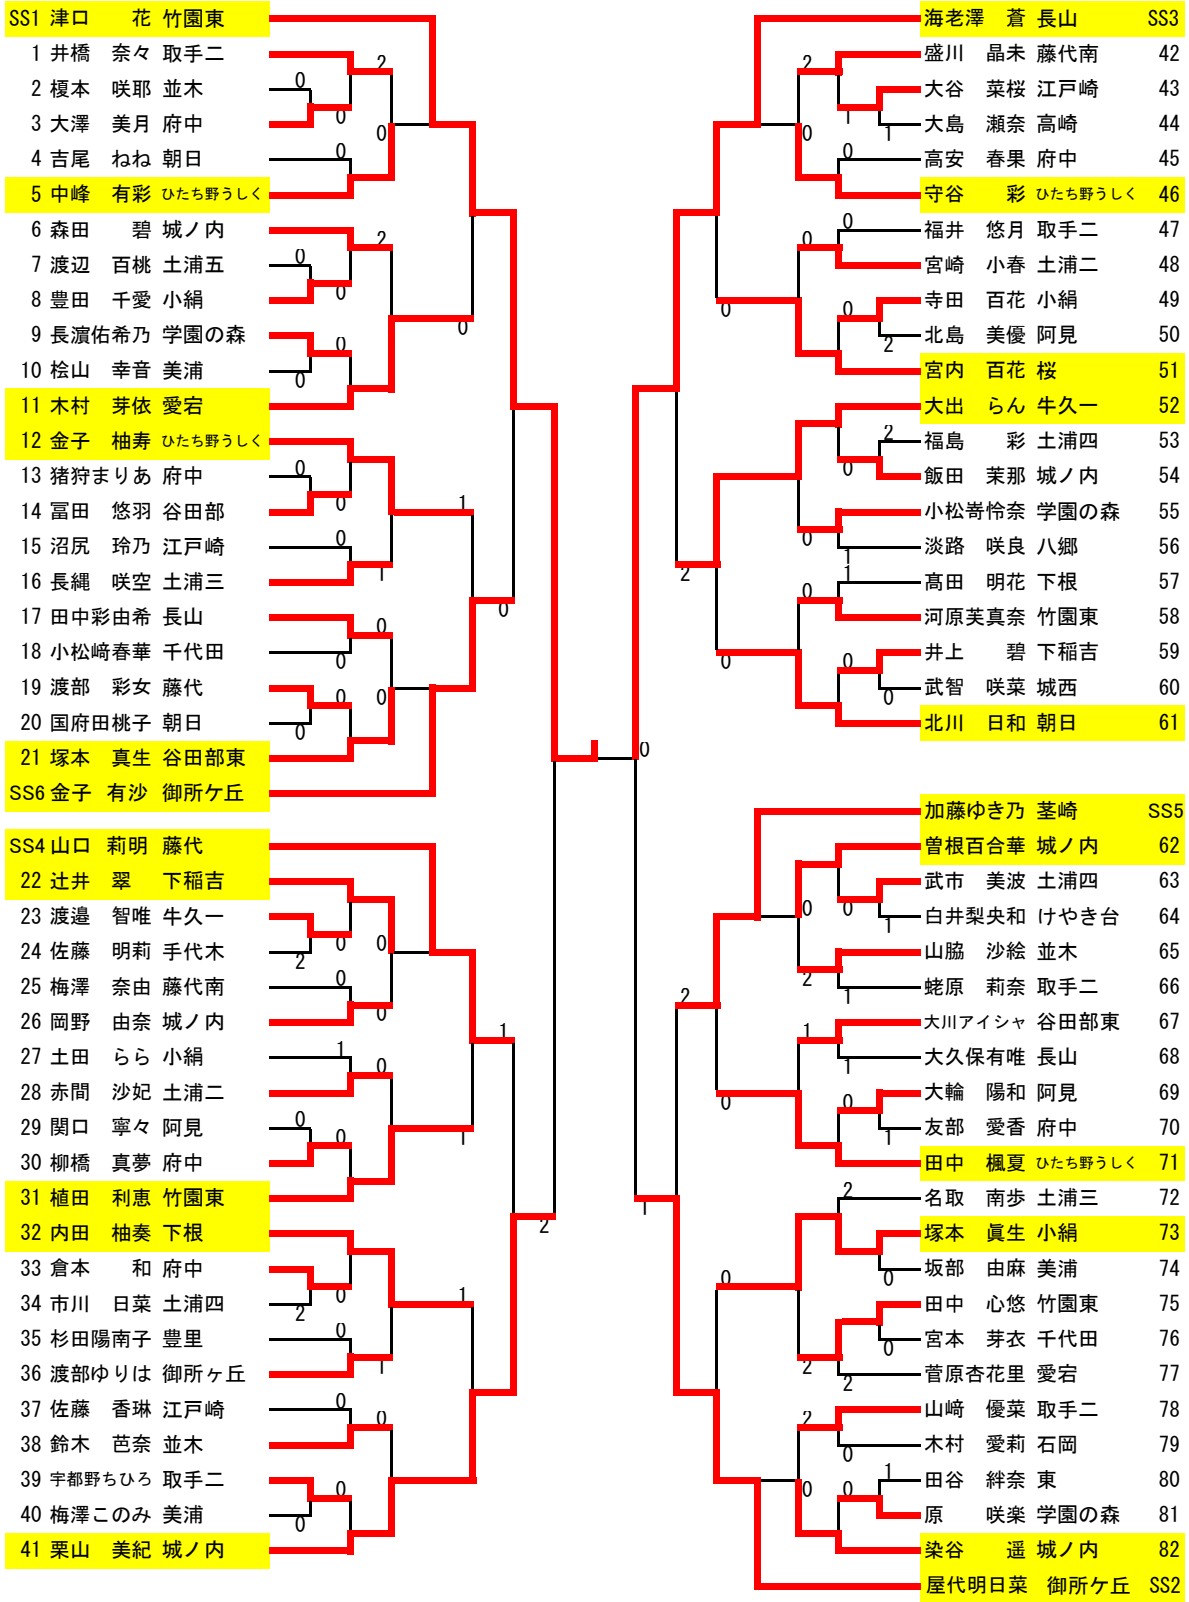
SS1 津口 花 竹園東
1 井橋 奈々 取手二
2 榎本 咲耶 並木
3 大澤 美月 府中
4 吉尾 ねね 朝日
5 中峰 有彩 ひたち野うしく
6 森田 碧 城ノ内
7 渡辺 百桃 土浦五
8 豊田 千愛 小絹
9 長濵佑希乃 学園の森
10 桧山 幸音 美浦
11 木村 芽依 愛宕
12 金子 柚寿 ひたち野うしく
13 猪狩まりあ 府中
14 冨田 悠羽 谷田部
15 沼尻 玲乃 江戸崎
16 長縄 咲空 土浦三
17 田中彩由希 長山
18 小松崎春華 千代田
19 渡部 彩女 藤代
20 国府田桃子 朝日
21 塚本 真生 谷田部東
SS6 金子 有沙 御所ケ丘

SS4 山口 莉明 藤代
22 辻井 翠 下稲吉
23 渡邉 智唯 牛久一
24 佐藤 明莉 手代木
25 梅澤 奈由 藤代南
26 岡野 由奈 城ノ内
27 土田 らら 小絹
28 赤間 沙妃 土浦二
29 関口 寧々 阿見
30 柳橋 真夢 府中
31 植田 利惠 竹園東
32 内田 柚葵 下根
33 倉本 和 府中
34 市川 日菜 土浦四
35 杉田陽南子 豊里
36 渡部ゆりは 御所ヶ丘
37 佐藤 香琳 江戸崎
38 鈴木 芭奈 並木
39 宇都野ちひろ 取手二
40 梅澤このみ 美浦
41 栗山 美紀 城ノ内

海老澤 蒼 長山 SS3
盛川 晶未 藤代南 42
大谷 菜桜 江戸崎 43
大島 瀬奈 高崎 44
高安 春果 府中 45
守谷 彩 ひたち野うしく 46
福井 悠月 取手二 47
宮崎 小春 土浦二 48
寺田 百花 小絹 49
北島 美優 阿見 50
宮内 百花 桜 51
大出 らん 牛久一 52
福島 彩 土浦四 53
飯田 茉那 城ノ内 54
小松嵜怜奈 学園の森 55
淡路 咲良 八郷 56
高田 明花 下根 57
河原芙真奈 竹園東 58
井上 碧 下稲吉 59
武智 咲菜 城西 60
北川 日和 朝日 61

加藤ゆき乃 茎崎 SS5
曽根百合華 城ノ内 62
武市 美波 土浦四 63
白井梨央和 けやき台 64
山脇 沙絵 並木 65
蛯原 莉奈 取手二 66
大川アイシャ 谷田部東 67
大久保有唯 長山 68
大輪 陽和 阿見 69
友部 愛香 府中 70
田中 楓夏 ひたち野うしく 71
名取 南歩 土浦三 72
塚本 眞生 小絹 73
坂部 由麻 美浦 74
田中 心悠 竹園東 75
宮本 芽衣 千代田 76
菅原杏花里 愛宕 77
山崎 優菜 取手二 78
木村 愛莉 石岡 79
田谷 絆奈 東 80
原 咲楽 学園の森 81
染谷 遥 城ノ内 82
屋代明日菜 御所ケ丘 SS2

2 0 0 0 0 2 0 0 0 0 0 1 0 0 1 0 0 0 0 0 0 0 0 0 2 0 0 0 0 1 0 1 1 0 0 0 0 2 0 0 1 0 1 0 0 0 0 2 0
2 1 1 0 0 0 0 0 0 2 0 2 0 0 1 1 0 2 0 0 0 0 0 1 2 1 1 0 0 1 2 0 2 0 0 2 2 0 1 0 0 0 1